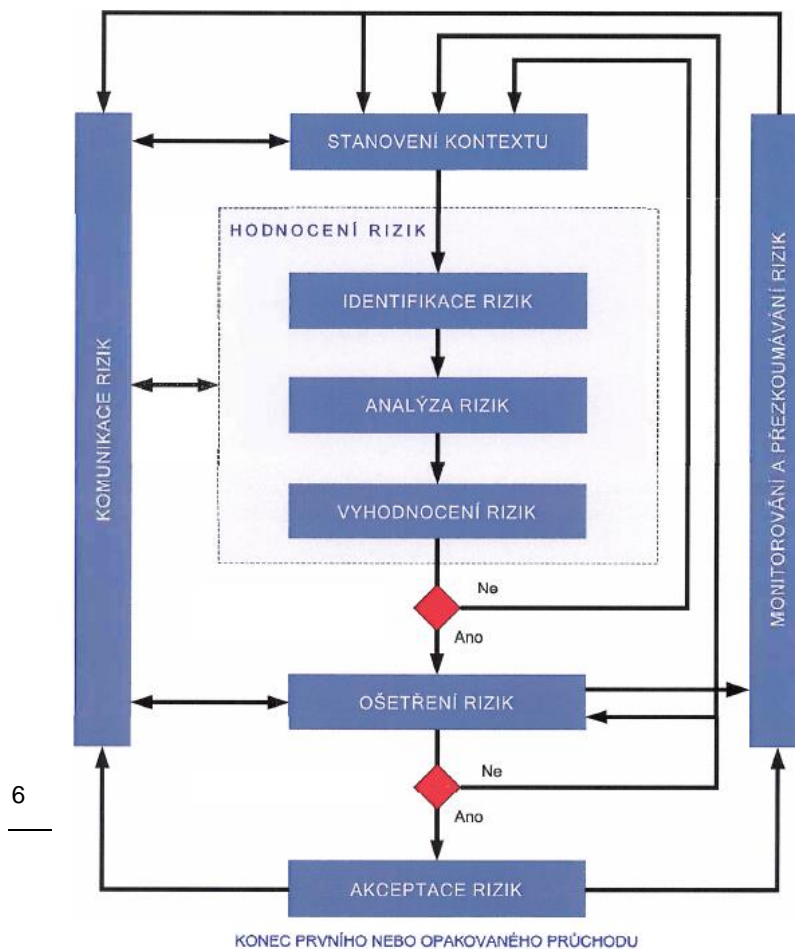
STANOVENÍ KONTEXTU

HODNOCENÍ RIZIK

IDENTIFIKACE RIZIK

ANALÝZA RIZIK

VYHODNOCENÍ RIZIK

KOMUNIKACE RIZIK

MONITOROVÁNÍ A PŘEZKOUMÁVÁNÍ RIZIK

Ne

Ano

OŠETŘENÍ RIZIK

Ne

Ano

6

AKCEPTACE RIZIK

KONEC PRVNÍHO NEBO OPAKOVANÉHO PRŮCHODU